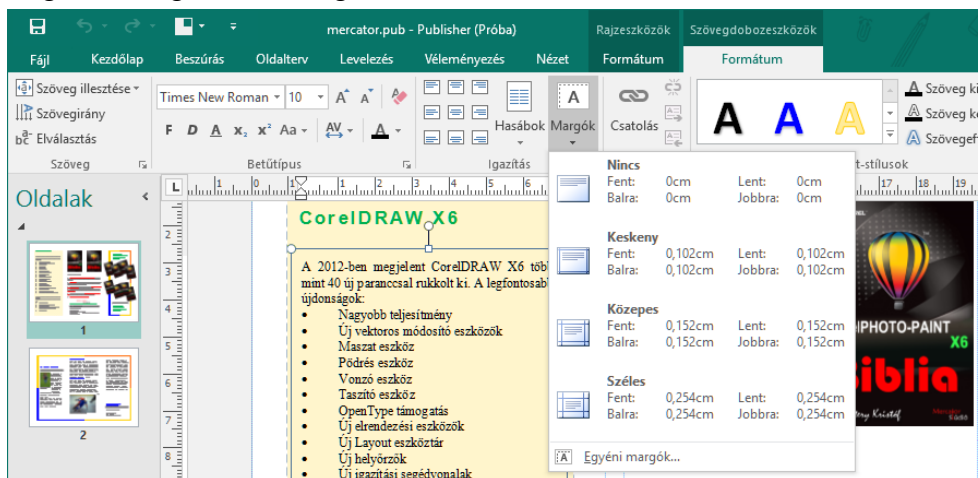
mercator.pub - Publisher (Próba)

Rajzeszközök Szövegdobozeszközök

Fájl Kezdőlap Beszúrás Oldalterv Levelezés Véleményezés Nézet Formátum Formátum

Szöveg illesztése Szövegirány Elválasztás
Szöveg

Times New Roman 10
F D A $x_2$ $x^2$ Aa
Betűtípus

Igazítás

Hasábok Margók Csatolás

A A A

Szöveg ki
Szöveg ko
Szövegef
t-stílusok

Oldalak

1
2

CorelDRAW X6

A 2012-ben megjelent CorelDRAW X6 több mint 40 új paranccsal rukkolt ki. A legfontosabb újdonságok:
• Nagyobb teljesítmény
• Új vektoros módosító eszközök
• Maszat eszköz
• Pödrés eszköz
• Vonzó eszköz
• Taszító eszköz
• OpenType támogatás
• Új elrendezési eszközök
• Új Layout eszköztár
• Új helyőrzők
• Új igazítási segédvonalak

Nincs
Fent: 0cm Lent: 0cm
Balra: 0cm Jobbra: 0cm

Keskeny
Fent: 0,102cm Lent: 0,102cm
Balra: 0,102cm Jobbra: 0,102cm

Közepes
Fent: 0,152cm Lent: 0,152cm
Balra: 0,152cm Jobbra: 0,152cm

Széles
Fent: 0,254cm Lent: 0,254cm
Balra: 0,254cm Jobbra: 0,254cm

Egyéni margók...

PHOTO-PAINT X6
Biblia
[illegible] Kristóf